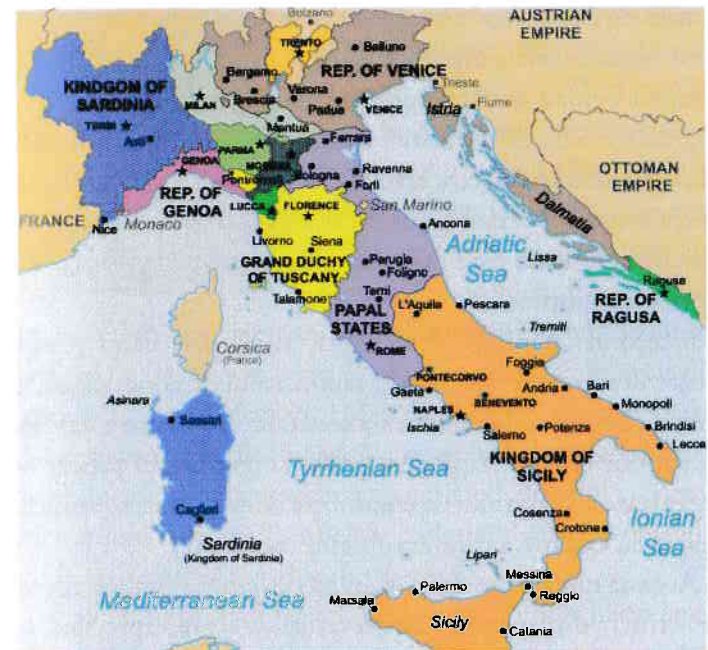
Bolzano
AUSTRIAN EMPIRE
TRENTO
Belluno
Bergamo
REP. OF VENICE
KINGDOM OF SARDINIA
MILAN
Brescia
Verona
Padua
VENICE
Trieste
Fiume
Istria
TURIN
Asti
Mantua
Ferrara
PARMA
MODENA
GENOA
Piacenza
Ravenna
Bologna
Forlì
OTTOMAN EMPIRE
REP. OF GENOA
San Marino
FRANCE
Nice
Monaco
LUCCA
FLORENCE
Ancona
Dalmatia
Livorno
Siena
Adriatic Sea
Lissa
GRAND DUCHY OF TUSCANY
Perugia
Foligno
Ragusa
REP. OF RAGUSA
Terni
Talamone
L'Aquila
Pescara
PAPAL STATES
Tremiti
Corsica
(France)
ROME
Foggia
PONTECORVO
Gaeta
Andria
Bari
BENEVENTO
Monopoli
NAPLES
Asinara
Sassari
Ischia
Salerno
Potenza
Brindisi
Lecce
Tyrrhenian Sea
KINGDOM OF SICILY
Cosenza
Ionian Sea
Cagliari
Crotone
Sardinia
(Kingdom of Sardinia)
Lipari
Messina
Palermo
Mediterranean Sea
Marsala
Reggio
Sicily
Catania